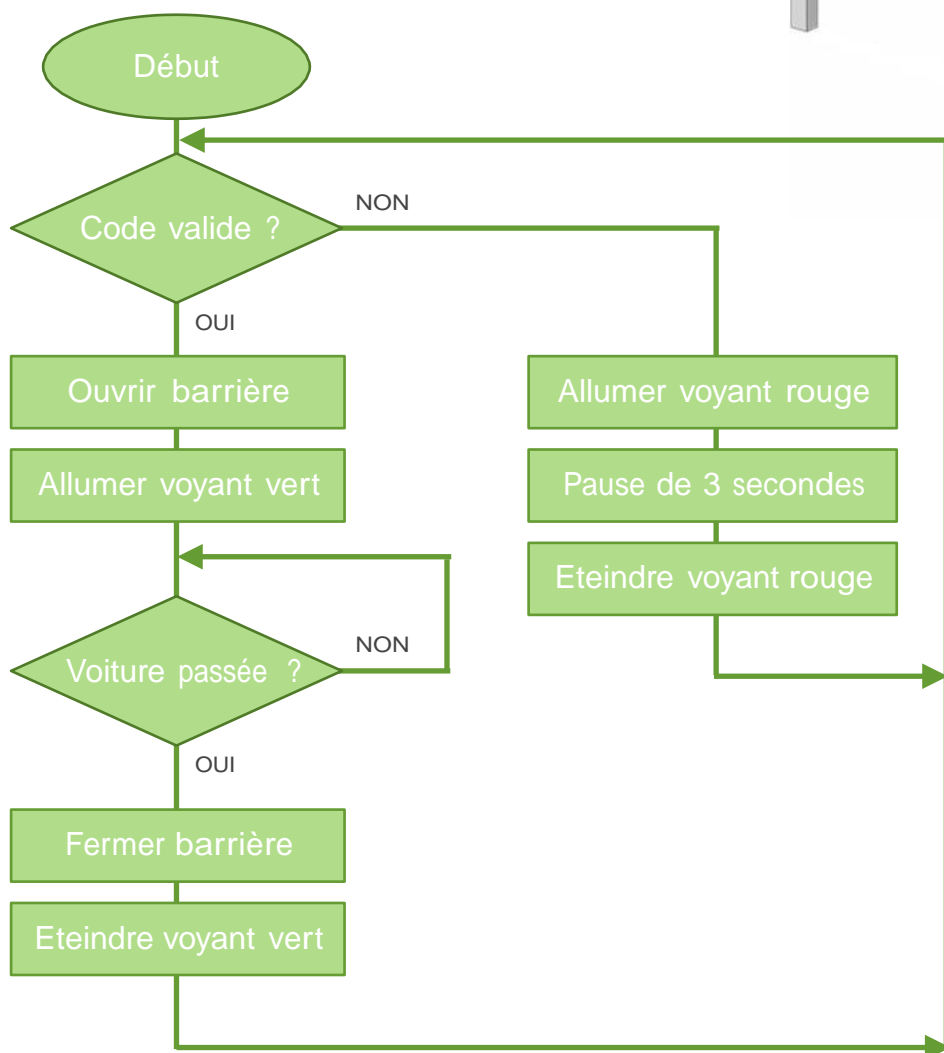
Début

Code valide ?

NON

OUI

Ouvrir barrière

Allumer voyant vert

Allumer voyant rouge

Pause de 3 secondes

Eteindre voyant rouge

Voiture passée ?

NON

OUI

Fermer barrière

Eteindre voyant vert